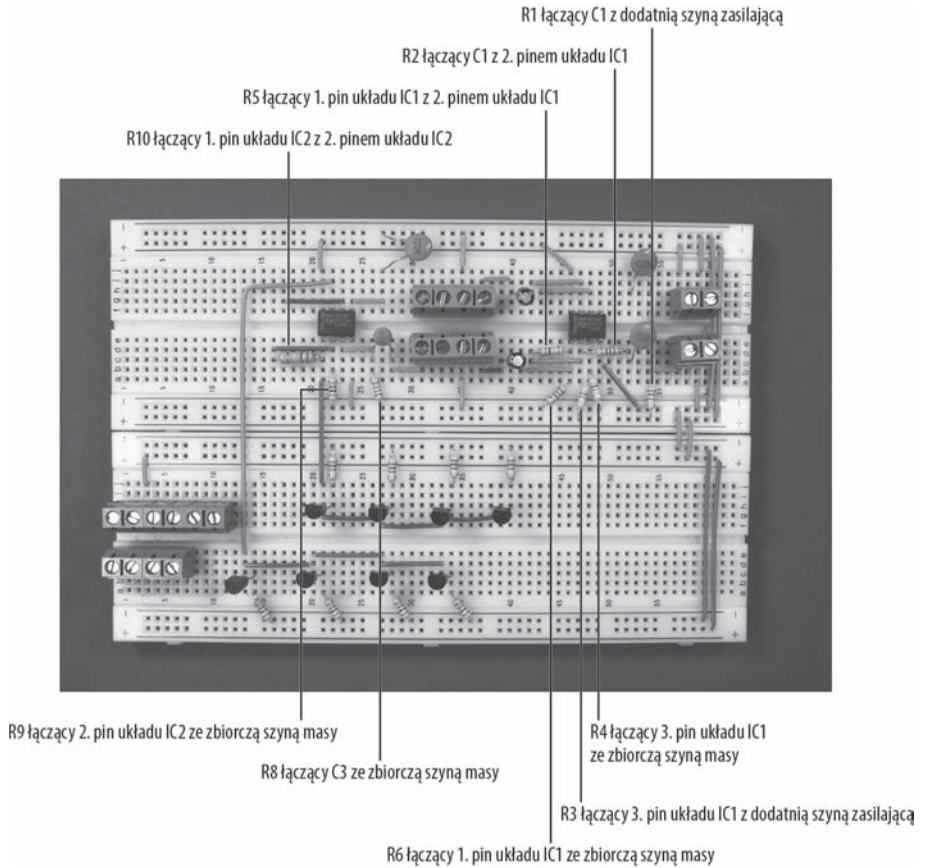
R1 łączący C1 z dodatnią szyną zasilającą

R2 łączący C1 z 2. pinem układu IC1

R5 łączący 1. pin układu IC1 z 2. pinem układu IC1

R10 łączący 1. pin układu IC2 z 2. pinem układu IC2

R9 łączący 2. pin układu IC2 ze zbiorczą szyną masy

R4 łączący 3. pin układu IC1 ze zbiorczą szyną masy

R8 łączący C3 ze zbiorczą szyną masy

R3 łączący 3. pin układu IC1 z dodatnią szyną zasilającą

R6 łączący 1. pin układu IC1 ze zbiorczą szyną masy